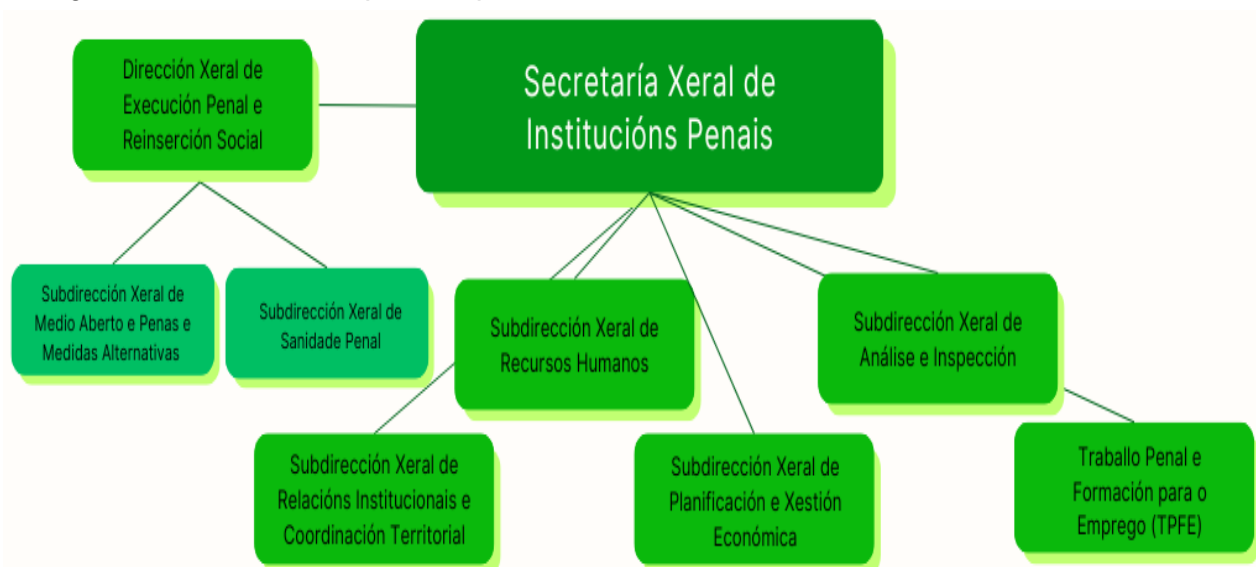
Dirección Xeral de Execución Penal e Reinserción Social

Secretaría Xeral de Institucións Penais

Subdirección Xeral de Medio Aberto e Penas e Medidas Alternativas

Subdirección Xeral de Sanidade Penal

Subdirección Xeral de Recursos Humanos

Subdirección Xeral de Análise e Inspección

Subdirección Xeral de Relacións Institucionais e Coordinación Territorial

Subdirección Xeral de Planificación e Xestión Económica

Traballo Penal e Formación para o Emprego (TPFE)